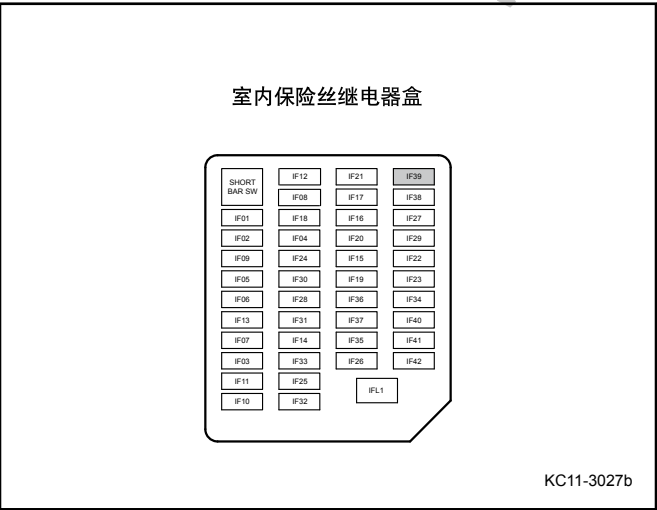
室内保险丝继电器盒

SHORT BAR SW
IF01
IF02
IF09
IF05
IF06
IF13
IF07
IF03
IF11
IF10

IF12
IF08
IF18
IF04
IF24
IF30
IF28
IF31
IF14
IF33
IF25
IF32

IF21
IF17
IF16
IF20
IF15
IF19
IF36
IF37
IF35
IF26
IFL1

IF39
IF38
IF27
IF29
IF22
IF23
IF34
IF40
IF41
IF42

KC11-3027b